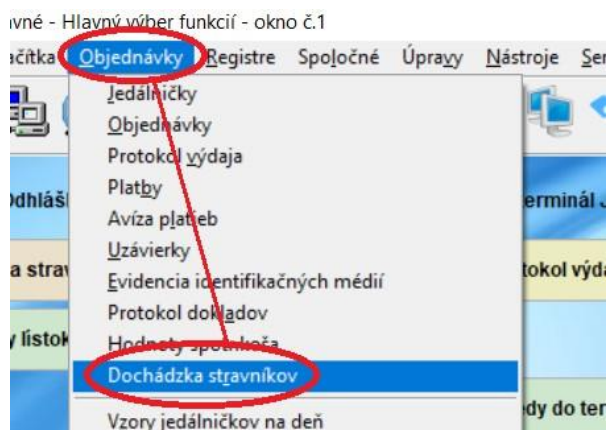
ivné - Hlavný výber funkcií - okno č.1

ačítka Objednávky Registre Spoločné Úpravy Nástroje Se

Jedálničky
Objednávky
Protokol výdaja
Platby
Avíza platieb
Uzávierky
Evidencia identifikačných médií
Protokol dokladov
Hodnoty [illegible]
Dochádzka stravníkov
Vzory jedálničkov na deň

Odhláš
a strav
lístok
erminál J
tokol výda
dy do ter